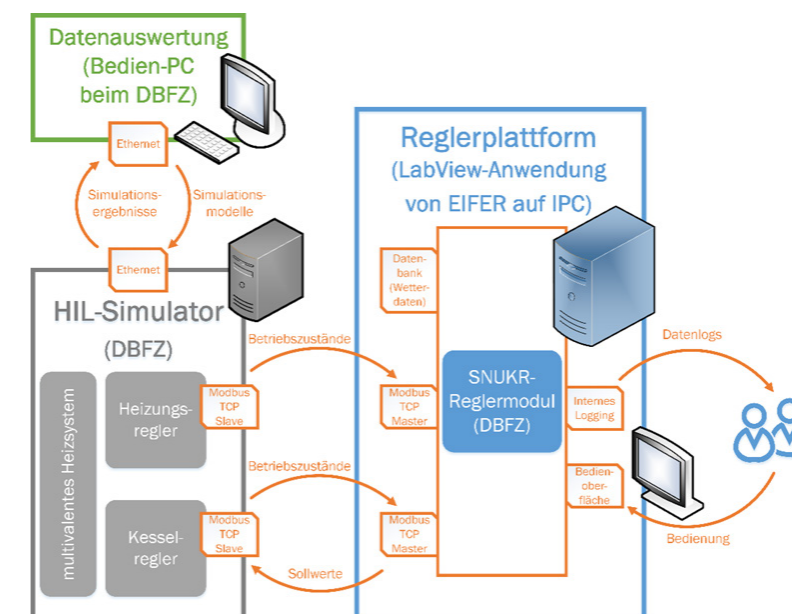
Datenauswertung (Bedien-PC beim DBFZ)

Ethernet

Simulationsergebnisse

Simulationsmodelle

Ethernet

HIL-Simulator (DBFZ)

multivalentes Heizsystem

Heizungsregler

Kesselregler

Modbus TCP Slave

Modbus TCP Slave

Betriebszustände

Betriebszustände

Sollwerte

Reglerplattform (LabView-Anwendung von EIFER auf IPC)

Datenbank (Wetterdaten)

Modbus TCP Master

Modbus TCP Master

SNUKR-Reglermodul (DBFZ)

Internes Logging

Bedienoberfläche

Datenlogs

Bedienung